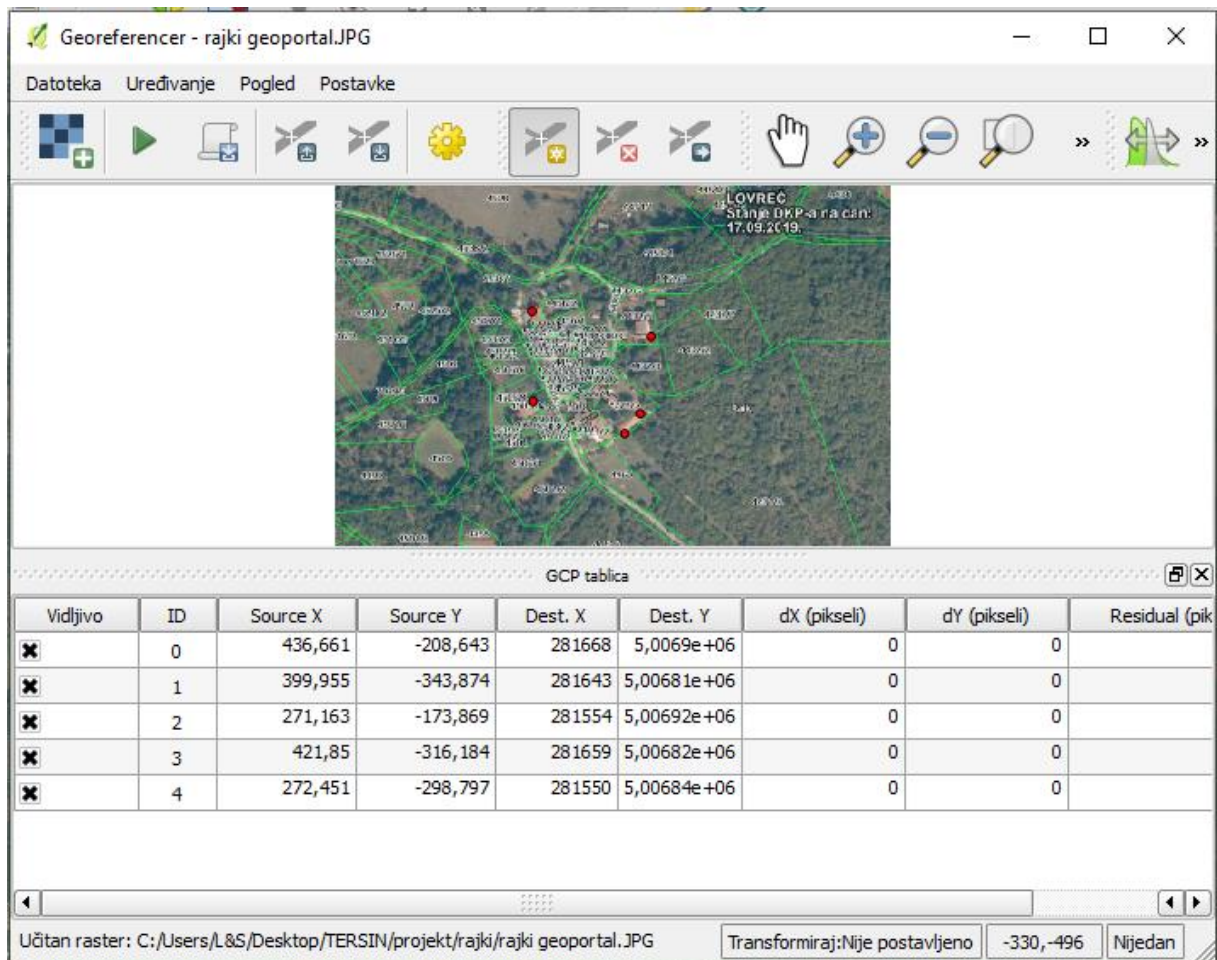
Georeferencer - rajki geoportal.JPG

Datoteka Uređivanje Pogled Postavke

LOVREČ
Stanje DKP-a na dan:
17.09.2019.

GCP tablica

| Vidljivo | ID | Source X | Source Y | Dest. X | Dest. Y | dX (pikseli) | dY (pikseli) | Residual (pik |
|---|---|---|---|---|---|---|---|---|
| ✖ | 0 | 436,661 | -208,643 | 281668 | 5,0069e+06 | 0 | 0 | |
| ✖ | 1 | 399,955 | -343,874 | 281643 | 5,00681e+06 | 0 | 0 | |
| ✖ | 2 | 271,163 | -173,869 | 281554 | 5,00692e+06 | 0 | 0 | |
| ✖ | 3 | 421,85 | -316,184 | 281659 | 5,00682e+06 | 0 | 0 | |
| ✖ | 4 | 272,451 | -298,797 | 281550 | 5,00684e+06 | 0 | 0 | |

Učitan raster: C:/Users/L&S/Desktop/TERSIN/projekt/rajki/rajki geoportal.JPG
Transformiraj:Nije postavljeno
-330,-496
Nijedan